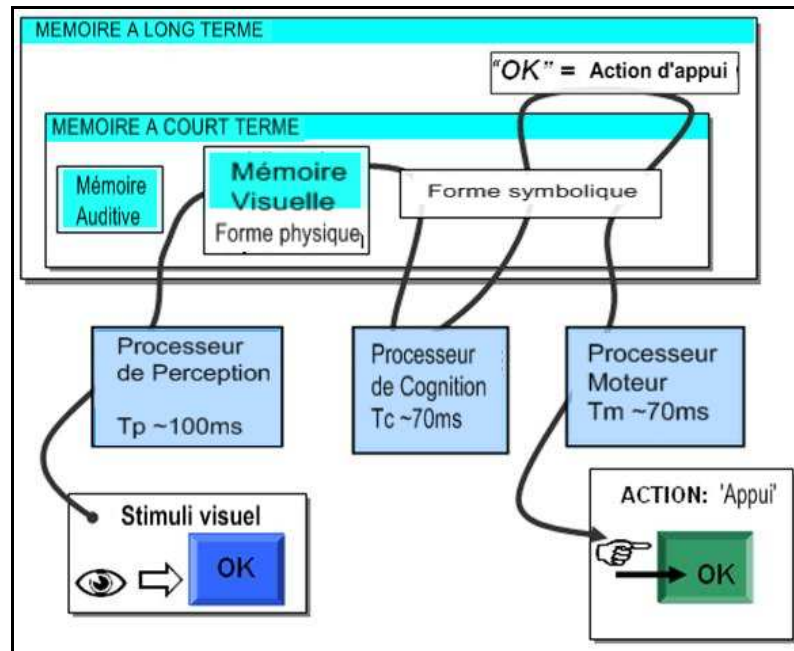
MEMOIRE A LONG TERME

"OK" = Action d'appui

MEMOIRE A COURT TERME

Mémoire Auditive

Mémoire Visuelle

Forme physique

Forme symbolique

Processeur de Perception

Tp ~100ms

Processeur de Cognition Tc ~70ms

Processeur Moteur Tm ~70ms

Stimuli visuel

OK

ACTION: 'Appui'

OK